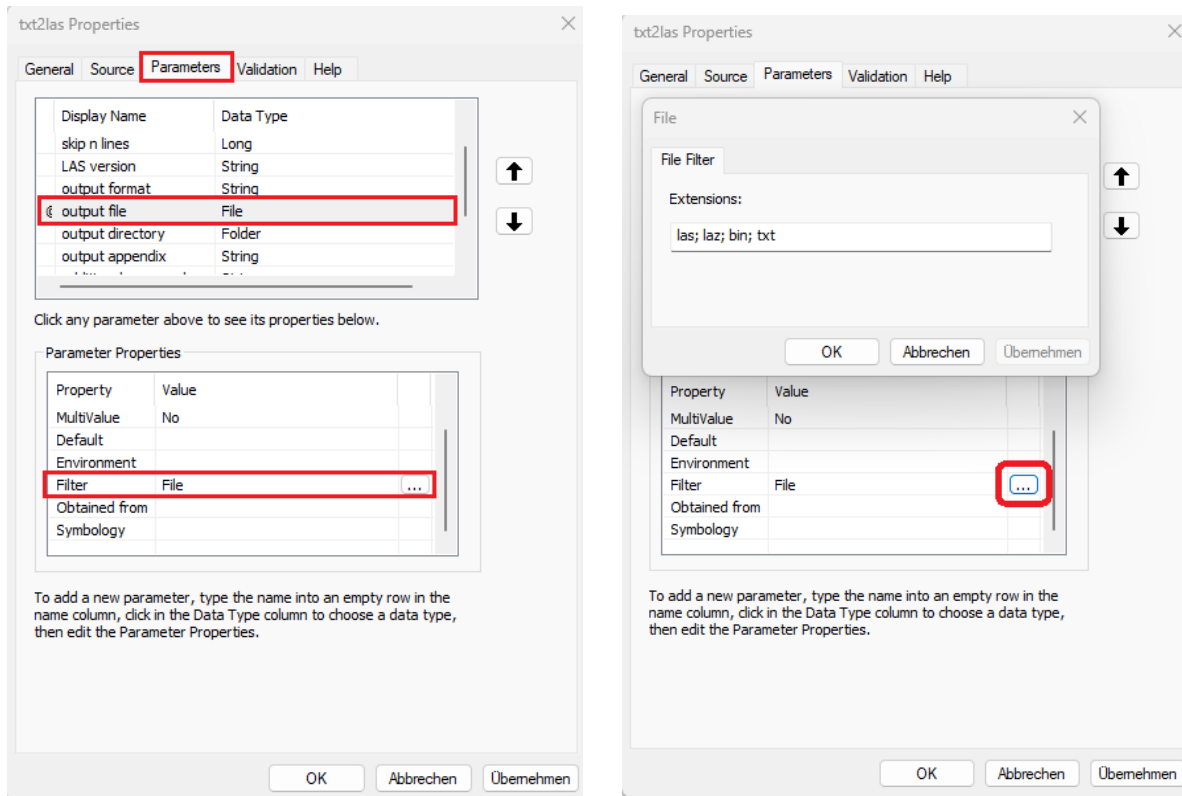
txt2las Properties

General Source Parameters Validation Help

| Display Name | Data Type |
|---|---|
| skip n lines | Long |
| LAS version | String |
| output format | String |
| output file | File |
| output directory | Folder |
| output appendix | String |

Click any parameter above to see its properties below.

Parameter Properties

| Property | Value |
|---|---|
| MultiValue | No |
| Default | |
| Environment | |
| Filter | File ... |
| Obtained from | |
| Symbology | |

To add a new parameter, type the name into an empty row in the name column, click in the Data Type column to choose a data type, then edit the Parameter Properties.

OK Abbrechen Übernehmen

txt2las Properties

General Source Parameters Validation Help

File

File Filter

Extensions:

las; laz; bin; txt

OK Abbrechen Übernehmen

| Property | Value |
|---|---|
| MultiValue | No |
| Default | |
| Environment | |
| Filter | File ... |
| Obtained from | |
| Symbology | |

To add a new parameter, type the name into an empty row in the name column, click in the Data Type column to choose a data type, then edit the Parameter Properties.

OK Abbrechen Übernehmen